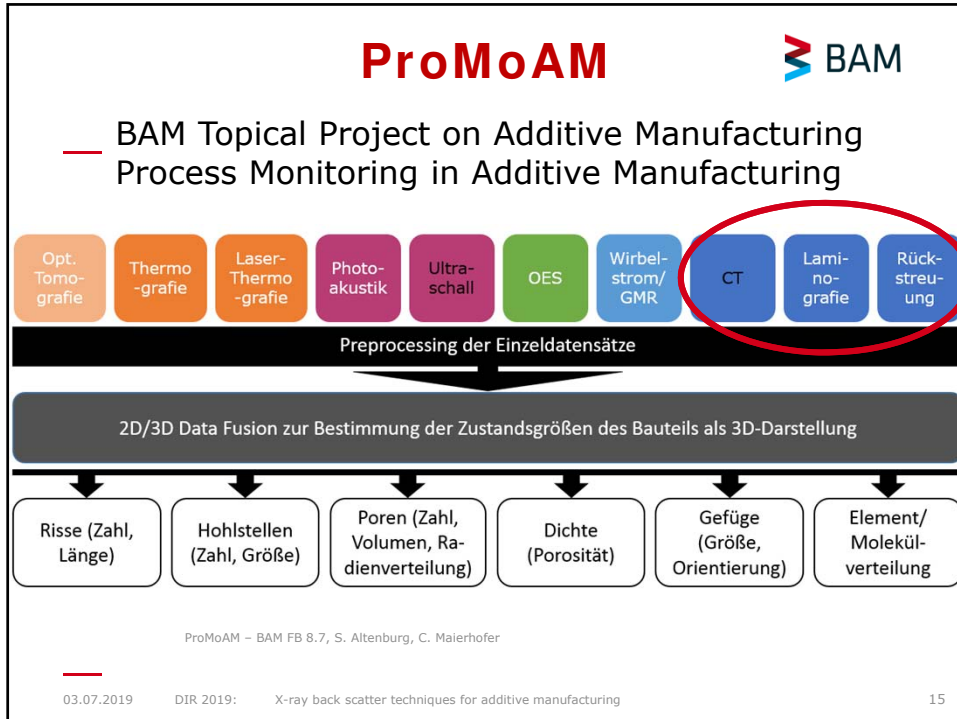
ProMoAM

BAM

BAM Topical Project on Additive Manufacturing Process Monitoring in Additive Manufacturing

Opt. Tomografie

Thermo-grafie

Laser-Thermo-grafie

Photoakustik

Ultraschall

OES

Wirbelstrom/ GMR

CT

Laminografie

Rückstreuung

Preprocessing der Einzeldatensätze

2D/3D Data Fusion zur Bestimmung der Zustandsgrößen des Bauteils als 3D-Darstellung

Risse (Zahl, Länge)

Hohlstellen (Zahl, Größe)

Poren (Zahl, Volumen, Radienverteilung)

Dichte (Porosität)

Gefüge (Größe, Orientierung)

Element/ Molekülverteilung

ProMoAM – BAM FB 8.7, S. Altenburg, C. Maierhofer

03.07.2019 DIR 2019: X-ray back scatter techniques for additive manufacturing 15